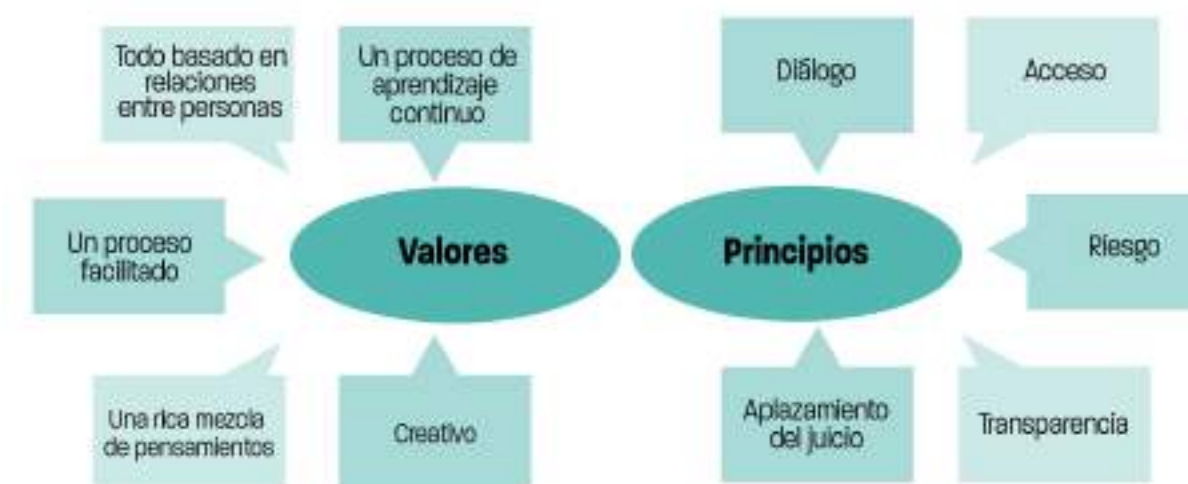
Todo basado en relaciones entre personas

Un proceso de aprendizaje continuo

Un proceso facilitado

Valores

Una rica mezcla de pensamientos

Creativo

Diálogo

Acceso

Principios

Riesgo

Aplazamiento del juicio

Transparencia